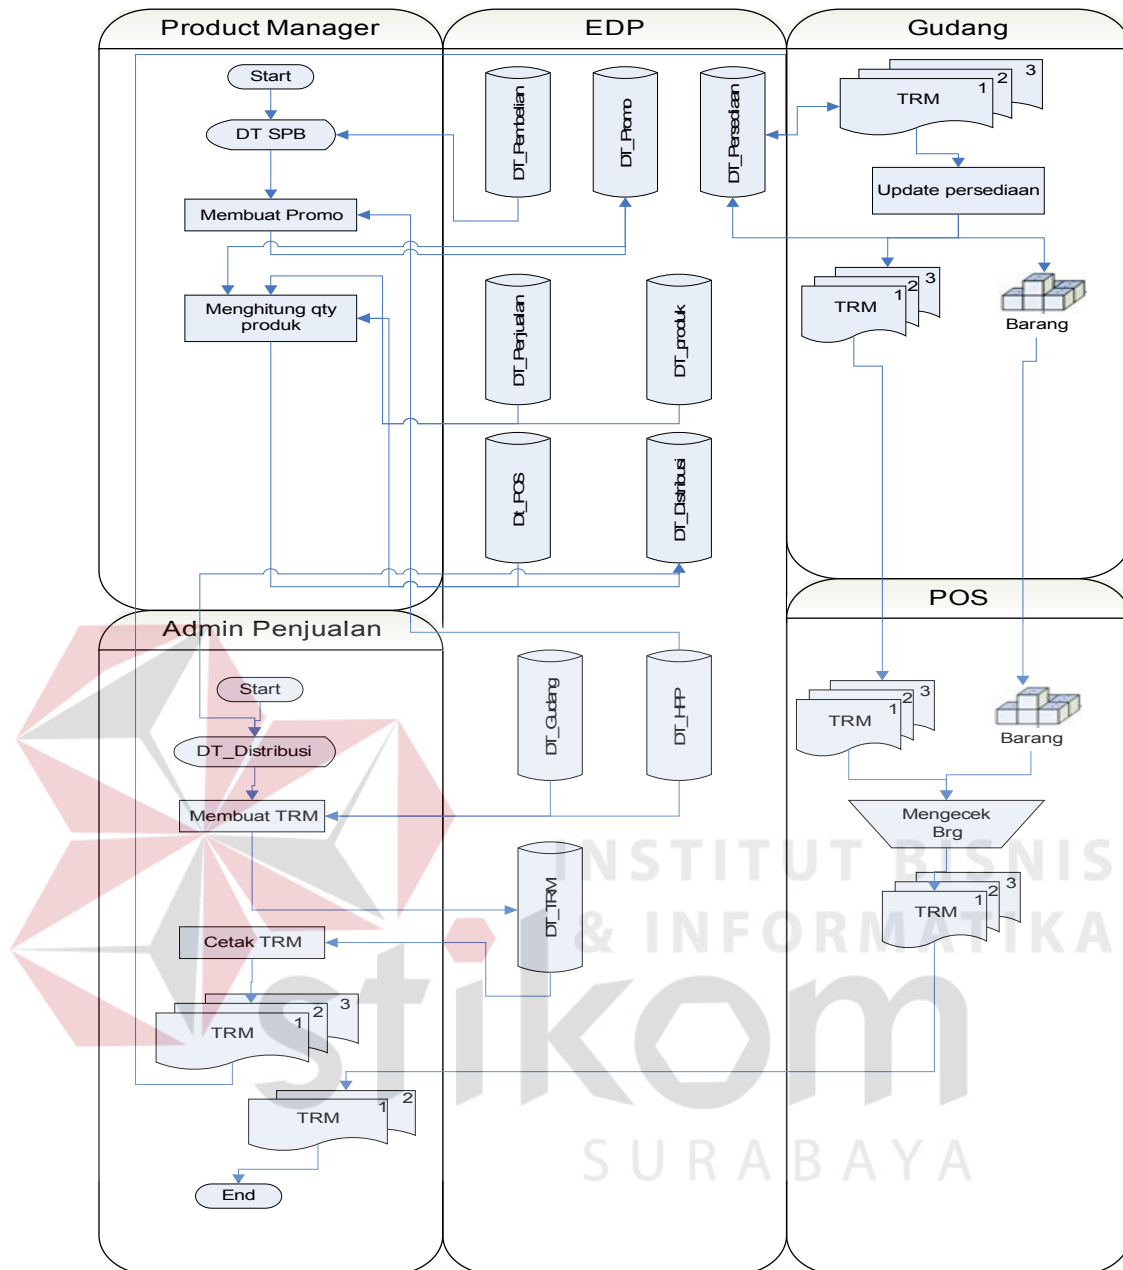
Product Manager

EDP

Gudang

Start

DT SPB

Membuat Promo

Menghitung qty produk

DT_Pembelian

DT_Promo

DT_Persediaan

TRM 1 2 3

Update persediaan

TRM 1 2 3

Barang

DT_Penjualan

DT_produk

Dt_POS

DT_Distribusi

POS

Admin Penjualan

Start

DT_Distribusi

Membuat TRM

DT_Gudang

DT_HP

TRM 1 2 3

Barang

Mengecek Brg

TRM 1 2 3

DT_TRM

Cetak TRM

TRM 1 2 3

TRM 1 2

End

INSTITUT BISNIS & INFORMATIKA

stikom

SURABAYA